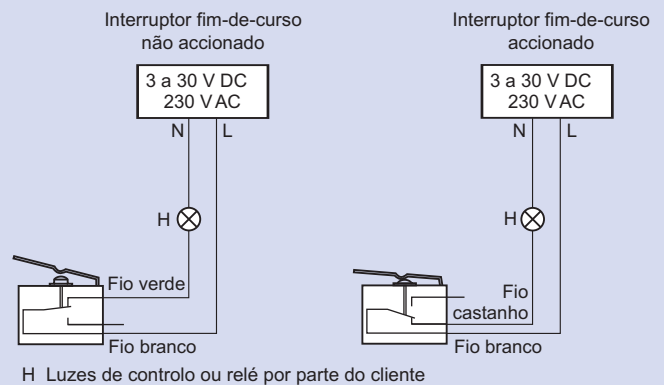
Interruptor fim-de-curso não accionado

3 a 30 V DC
230 V AC

N L

H

Fio verde

Fio branco

Interruptor fim-de-curso accionado

3 a 30 V DC
230 V AC

N L

H

Fio castanho

Fio branco

H Luzes de controlo ou relé por parte do cliente